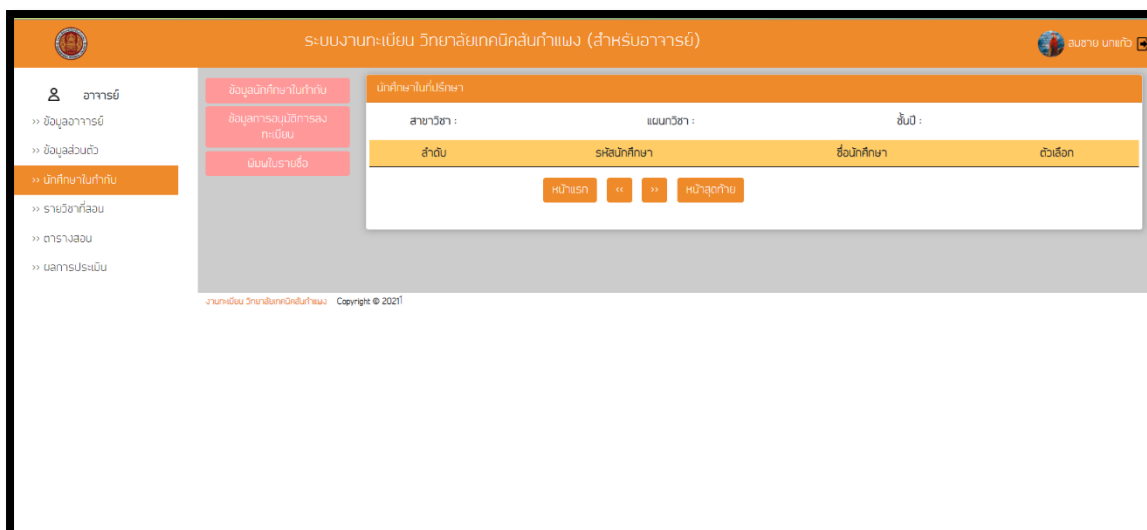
ระบบงานทะเบียน วิทยาลัยเทคนิคสันกำแพง (สำหรับอาจารย์)

สมชาย นาแก้ว

อาจารย์

›› ข้อมูลอาจารย์

›› ข้อมูลส่วนตัว

›› นักศึกษาในที่ปรึกษา

›› รายวิชาที่สอน

›› ตารางสอน

›› ผลการประเมิน

ข้อมูลนักศึกษาในกำกับ

ข้อมูลการอนุมัติการลงทะเบียน

พิมพ์ใบรายชื่อ

นักศึกษาในที่ปรึกษา

สาขาวิชา :

แผนกวิชา :

ชั้นปี :

| ลำดับ | รหัสนักศึกษา | ชื่อนักศึกษา | ตัวเลือก |
|---|---|---|---|

หน้าแรก ‹‹ ›› หน้าสุดท้าย

งานทะเบียน วิทยาลัยเทคนิคสันกำแพง Copyright © 2021